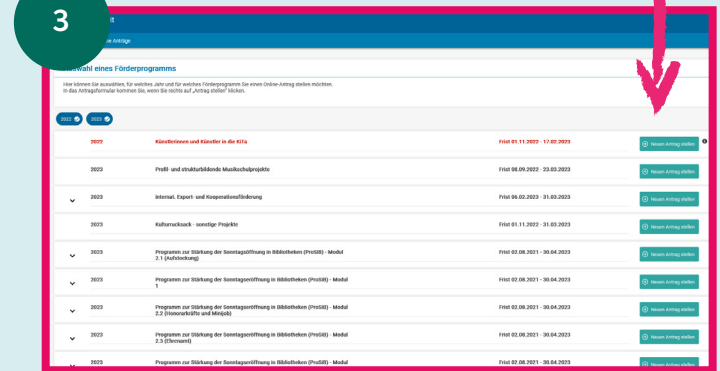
3

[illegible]it

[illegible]e Anträge

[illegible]wahl eines Förderprogramms

Hier können Sie auswählen, für welches Jahr und für welches Förderprogramm Sie einen Online-Antrag stellen möchten. In das Antragsformular kommen Sie, wenn Sie rechts auf „Antrag stellen" klicken.

2022 2023

| | | | | |
|---|---|---|---|---|
| | 2022 | Künstlerinnen und Künstler in die KiTa | Frist 01.11.2022 - 17.02.2023 | Neuen Antrag stellen |
| | 2023 | Profil- und strukturbildende Musikschulprojekte | Frist 08.09.2022 - 23.03.2023 | Neuen Antrag stellen |
| | 2023 | Internat. Export- und Kooperationsförderung | Frist 06.02.2023 - 31.03.2023 | Neuen Antrag stellen |
| | 2023 | Kulturrucksack - sonstige Projekte | Frist 01.11.2022 - 31.03.2023 | Neuen Antrag stellen |
| | 2023 | Programm zur Stärkung der Sonntagsöffnung in Bibliotheken (ProSiB) - Modul 2.1 (Aufstockung) | Frist 02.08.2021 - 30.04.2023 | Neuen Antrag stellen |
| | 2023 | Programm zur Stärkung der Sonntagsöffnung in Bibliotheken (ProSiB) - Modul 1 | Frist 02.08.2021 - 30.04.2023 | Neuen Antrag stellen |
| | 2023 | Programm zur Stärkung der Sonntagsöffnung in Bibliotheken (ProSiB) - Modul 2.2 (Honorarkräfte und Minijob) | Frist 02.08.2021 - 30.04.2023 | Neuen Antrag stellen |
| | 2023 | Programm zur Stärkung der Sonntagsöffnung in Bibliotheken (ProSiB) - Modul 2.3 (Ehrenamt) | Frist 02.08.2021 - 30.04.2023 | Neuen Antrag stellen |
| | 2023 | Programm zur Stärkung der Sonntagsöffnung in Bibliotheken (ProSiB) - Modul | Frist 02.08.2021 - 30.04.2023 | Neuen Antrag stellen |